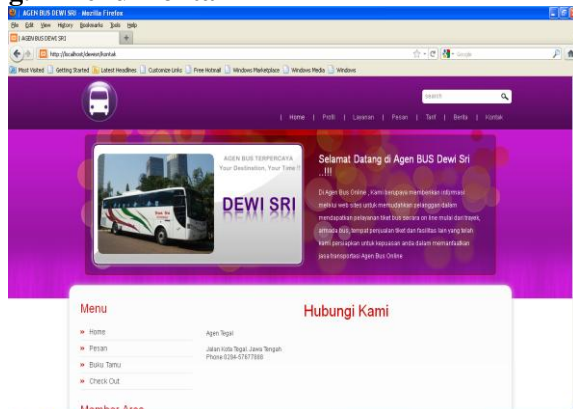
AGEN BUS DEWI SRI - Mozilla Firefox

File Edit View History Bookmarks Tools Help

AGEN BUS DEWI SRI

http://localhost/dewisri/kontak

Google

Most Visited Getting Started Latest Headlines Customize Links Free Hotmail Windows Marketplace Windows Media Windows

search

| Home | Profil | Layanan | Pesan | Tarif | Berita | Kontak

AGEN BUS TERPERCAYA
Your Destination, Your Time !!

DEWI SRI

Selamat Datang di Agen BUS Dewi Sri ..!!!

Di Agen Bus Online , Kami berupaya memberikan informasi melalui web sites untuk memudahkan pelanggan dalam mendapatkan pelayanan tiket bus secara on line mulai dari trayek, armada bus, tempat penjualan tiket dan fasilitas lain yang telah kami persiapkan untuk kepuasan anda dalam memanfaatkan jasa transportasi Agen Bus Online

Menu

» Home

» Pesan

» Buku Tamu

» Check Out

Member Area

Hubungi Kami

Agen Tegal

Jalan Kota Tegal, Jawa Tengah.
Phone 0284-57877888